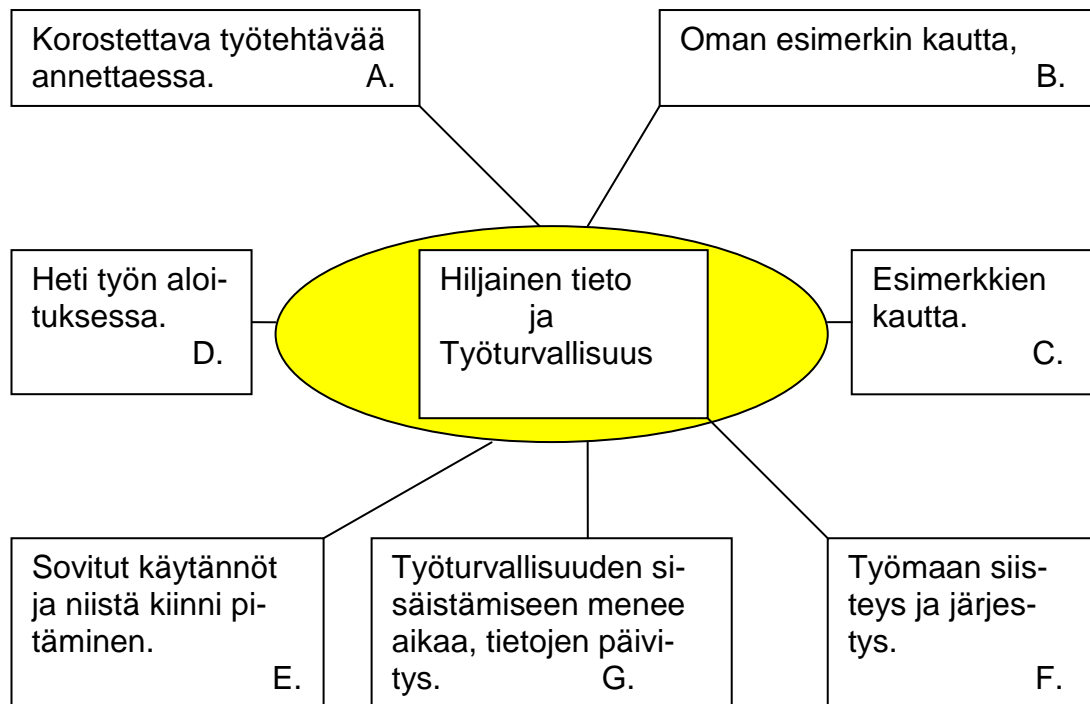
Korostettava työtehtävää annettaessa. A.

Oman esimerkin kautta, B.

Heti työn aloituksessa. D.

Hiljainen tieto ja Työturvallisuus

Esimerkkien kautta. C.

Sovitut käytännöt ja niistä kiinni pitäminen. E.

Työturvallisuuden sisäistämiseen menee aikaa, tietojen päivitys. G.

Työmaan siisteys ja järjestys. F.